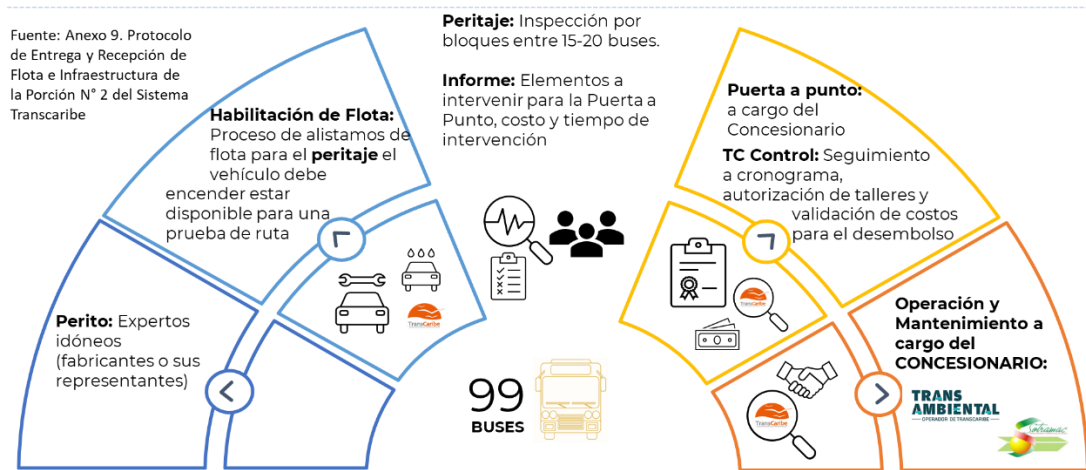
Fuente: Anexo 9. Protocolo de Entrega y Recepción de Flota e Infraestructura de la Porción N° 2 del Sistema Transcaribe

Habilitación de Flota: Proceso de alistamos de flota para el peritaje el vehículo debe encender estar disponible para una prueba de ruta

Perito: Expertos idóneos (fabricantes o sus representantes)

TransCaribe

Peritaje: Inspección por bloques entre 15-20 buses.

Informe: Elementos a intervenir para la Puerta a Punto, costo y tiempo de intervención

99
BUSES

Puerta a punto: a cargo del Concesionario

TC Control: Seguimiento a cronograma, autorización de talleres y validación de costos para el desembolso

TransCaribe

TransCaribe

Operación y Mantenimiento a cargo del CONCESIONARIO:

TRANS AMBIENTAL
OPERADOR DE TRANSCARIBE

Transcaribe